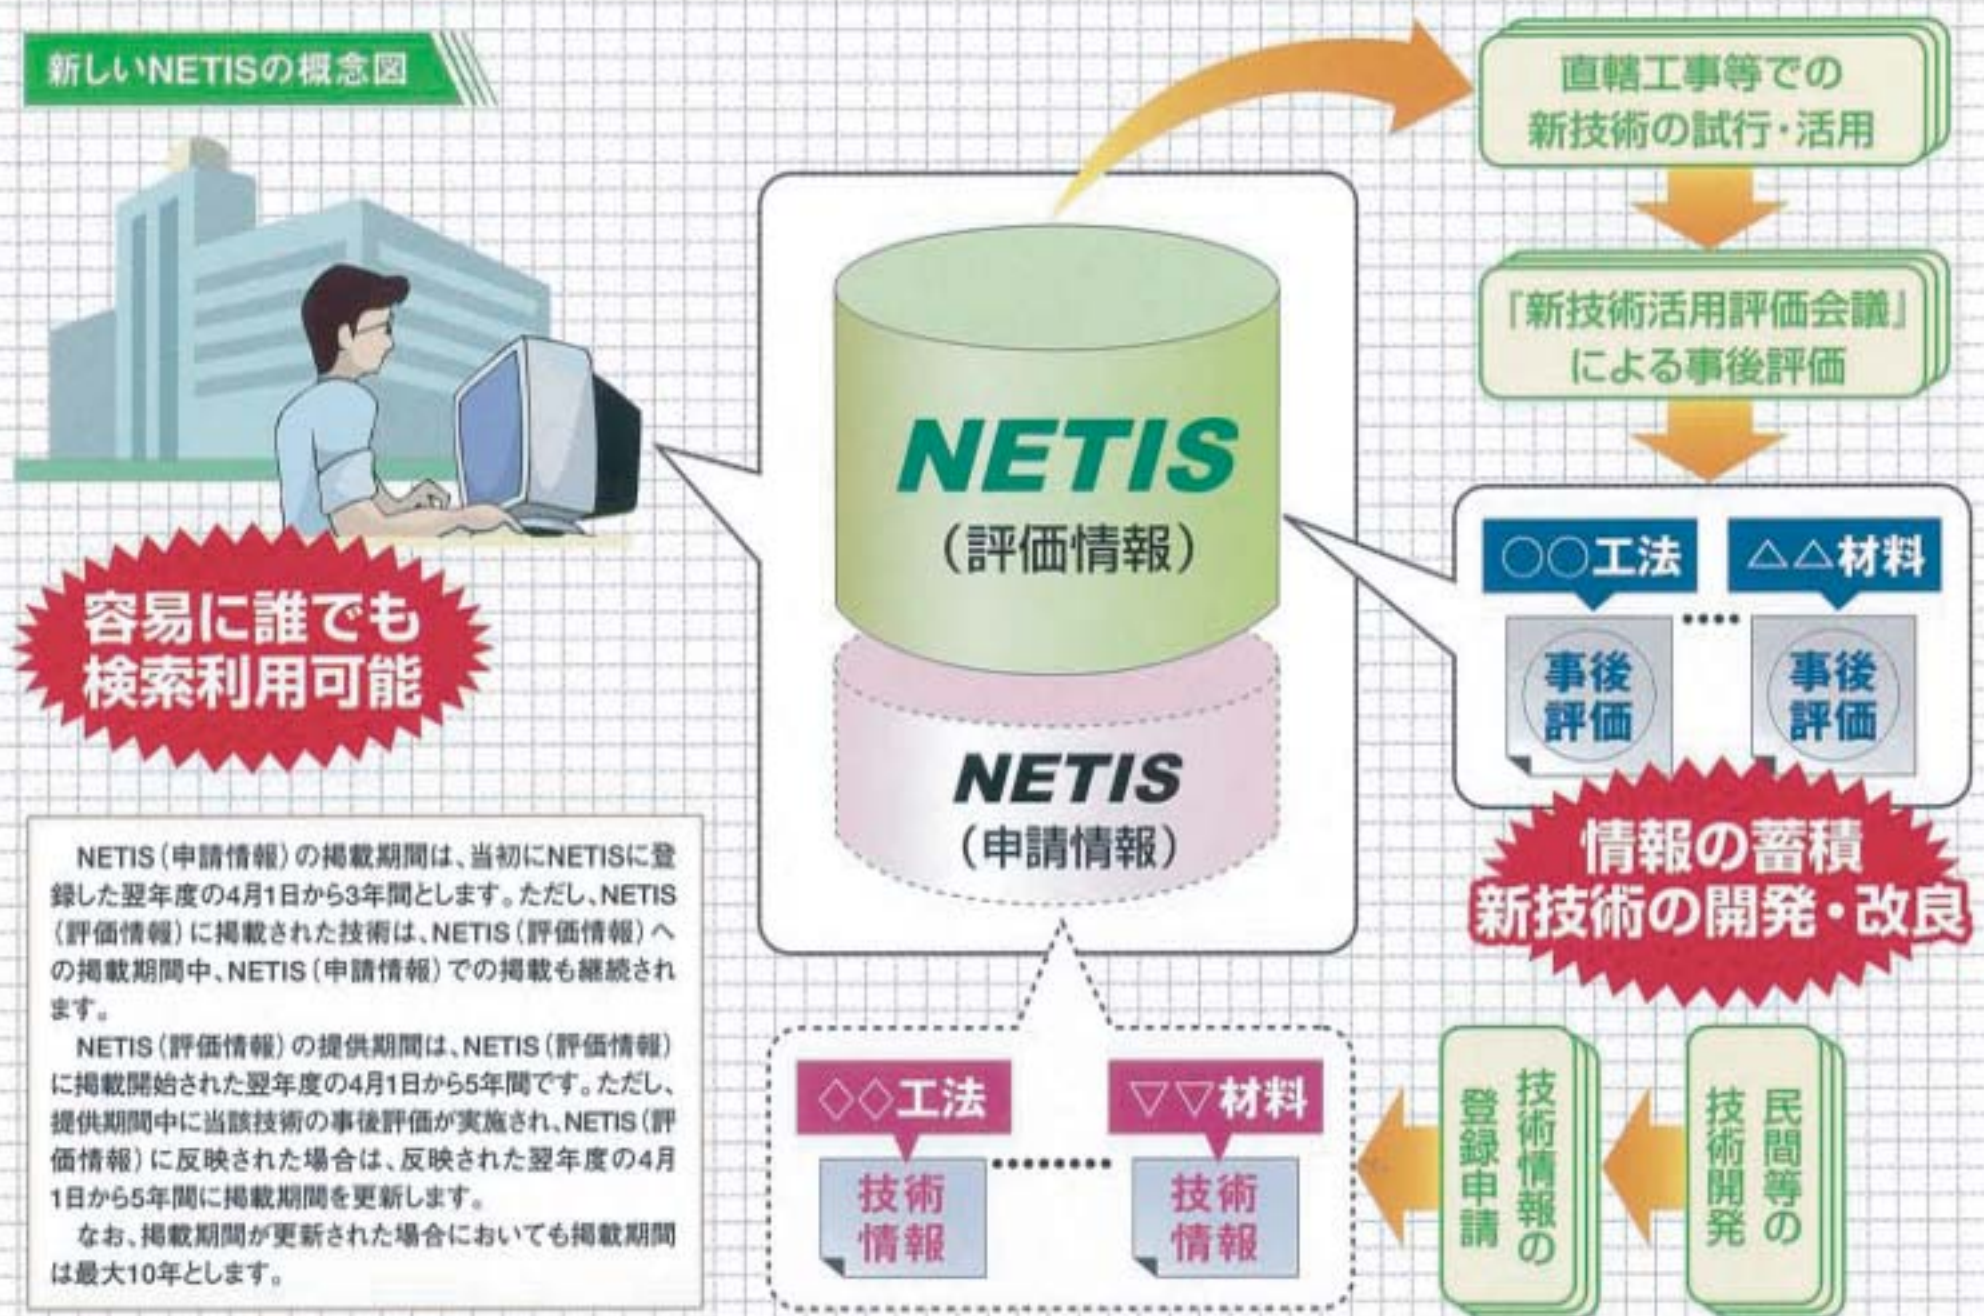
新しいNETISの概念図

容易に誰でも検索利用可能

NETIS（申請情報）の掲載期間は、当初にNETISに登録した翌年度の4月1日から3年間とします。ただし、NETIS（評価情報）に掲載された技術は、NETIS（評価情報）への掲載期間中、NETIS（申請情報）での掲載も継続されます。

NETIS（評価情報）の提供期間は、NETIS（評価情報）に掲載開始された翌年度の4月1日から5年間です。ただし、提供期間中に当該技術の事後評価が実施され、NETIS（評価情報）に反映された場合は、反映された翌年度の4月1日から5年間に掲載期間を更新します。

なお、掲載期間が更新された場合においても掲載期間は最大10年とします。

NETIS
（評価情報）

NETIS
（申請情報）

◇◇工法
技術情報

▽▽材料
技術情報

直轄工事等での新技術の試行・活用

「新技術活用評価会議」による事後評価

○○工法
事後評価

△△材料
事後評価

情報の蓄積
新技術の開発・改良

民間等の技術開発

技術情報の登録申請